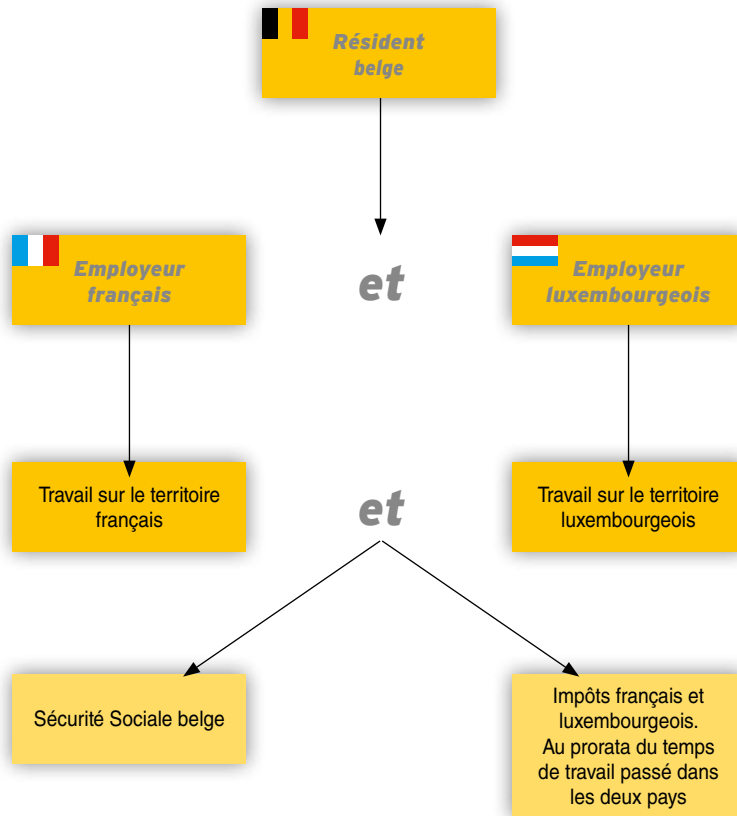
Résident belge

Employeur français

et

Employeur luxembourgeois

Travail sur le territoire français

et

Travail sur le territoire luxembourgeois

Sécurité Sociale belge

Impôts français et luxembourgeois. Au prorata du temps de travail passé dans les deux pays